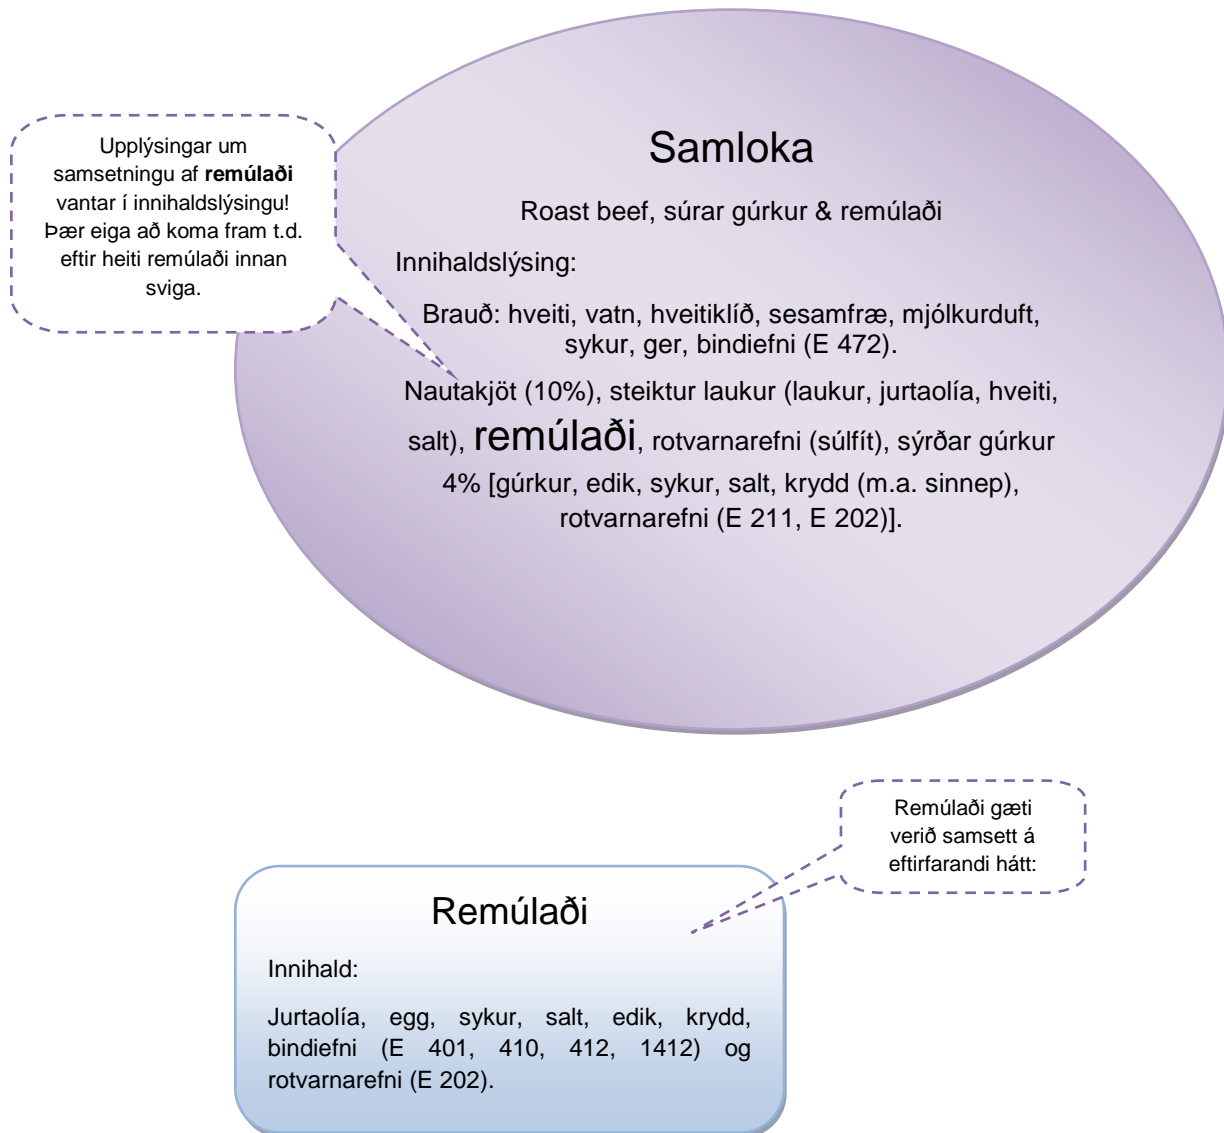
Upplýsingar um samsetningu af **remúlaði** vantar í innihaldslýsingu! Þær eiga að koma fram t.d. eftir heiti remúlaði innan sviga.

Samloka

Roast beef, súrar gúrkur & remúlaði

Innihaldslýsing:

Brauð: hveiti, vatn, hveitiklíð, sesamfræ, mjólkurduft, sykur, ger, bindiefni (E 472).

Nautakjöt (10%), steiktur laukur (laukur, jurtaolía, hveiti, salt), remúlaði, rotvarnarefni (súlfít), sýrðar gúrkur 4% [gúrkur, edik, sykur, salt, krydd (m.a. sinnep), rotvarnarefni (E 211, E 202)].

Remúlaði gæti verið samsett á eftirfarandi hátt:

Remúlaði

Innihald:

Jurtaolía, egg, sykur, salt, edik, krydd, bindiefni (E 401, 410, 412, 1412) og rotvarnarefni (E 202).